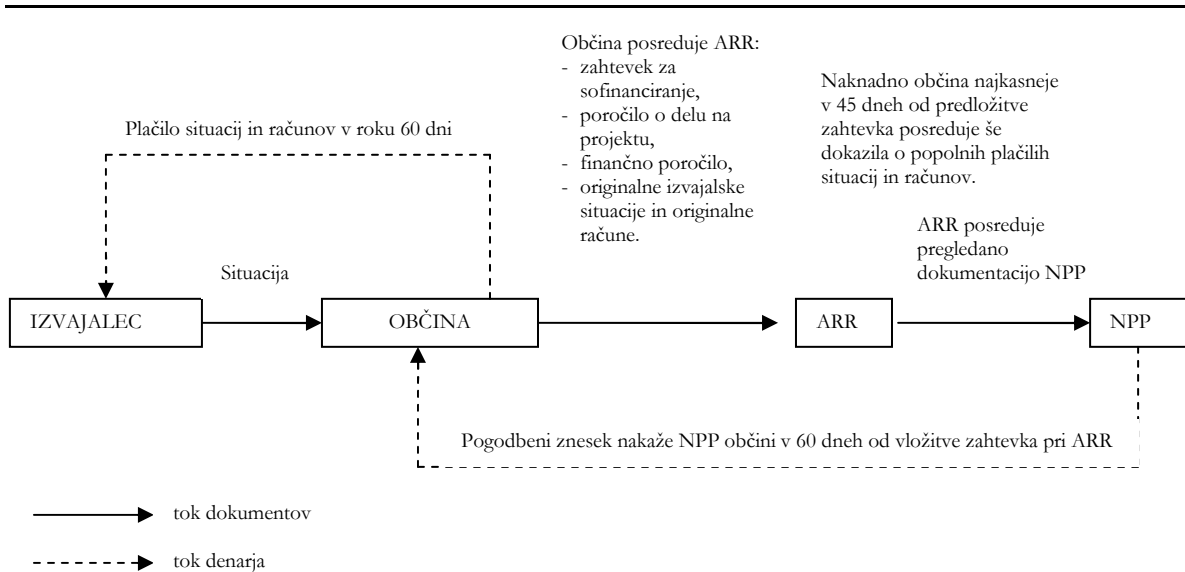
Občina posreduje ARR:
- zahtevek za sofinanciranje,
- poročilo o delu na projektu,
- finančno poročilo,
- originalne izvajalske situacije in originalne račune.

Naknadno občina najkasneje v 45 dneh od predložitve zahtevka posreduje še dokazila o popolnih plačilih situacij in računov.

Plačilo situacij in računov v roku 60 dni

ARR posreduje pregledano dokumentacijo NPP

Situacija

IZVAJALEC

OBČINA

ARR

NPP

Pogodbeni znesek nakaže NPP občini v 60 dneh od vložitve zahtevka pri ARR

tok dokumentov

tok denarja